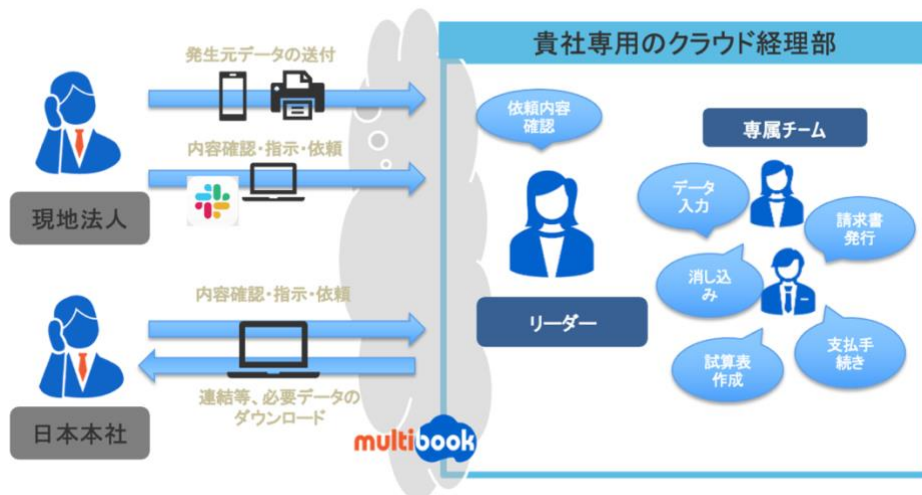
発生元データの送付

内容確認・指示・依頼

現地法人

内容確認・指示・依頼

連結等、必要データのダウンロード

日本本社

multibook

貴社専用のクラウド経理部

依頼内容確認

リーダー

専属チーム

データ入力

請求書発行

消し込み

支払手続き

試算表作成